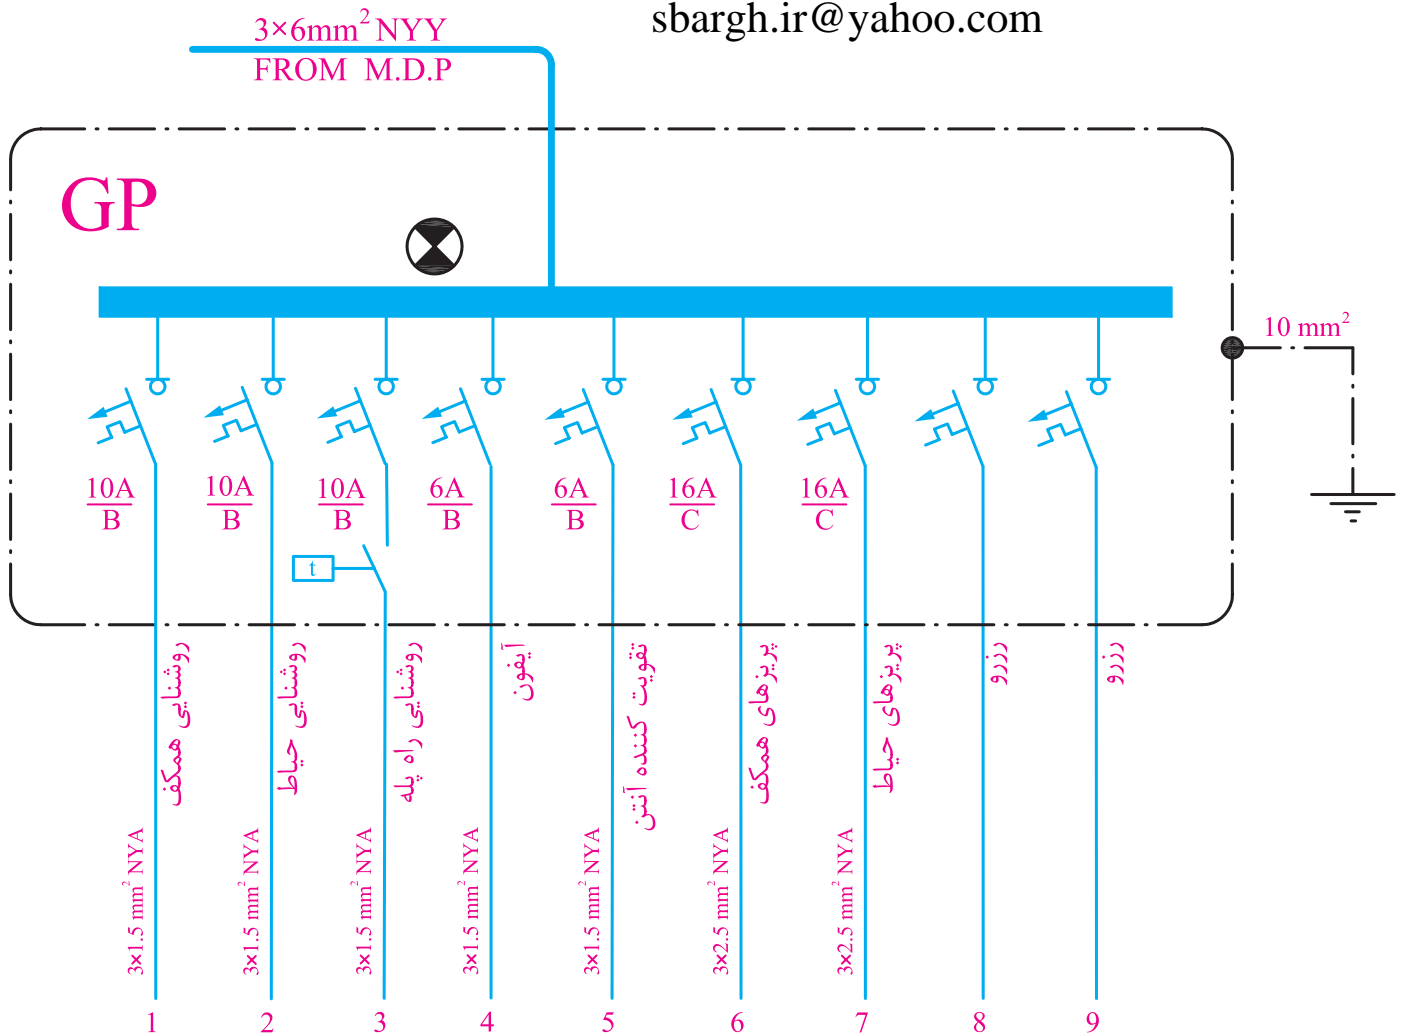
$3\times6mm^2$ NYY
FROM M.D.P

sbargh.ir@yahoo.com

GP

10 mm$^2$

$\frac{10A}{B}$ $\frac{10A}{B}$ $\frac{10A}{B}$ $\frac{6A}{B}$ $\frac{6A}{B}$ $\frac{16A}{C}$ $\frac{16A}{C}$

t

روشنایی همکف
روشنایی حیاط
روشنایی راه پله
آیفون
تقویت کننده آنتن
پریزهای همکف
پریزهای حیاط
رزرو
رزرو

$3\times1.5$ mm$^2$ NYA
$3\times1.5$ mm$^2$ NYA
$3\times1.5$ mm$^2$ NYA
$3\times1.5$ mm$^2$ NYA
$3\times1.5$ mm$^2$ NYA
$3\times2.5$ mm$^2$ NYA
$3\times2.5$ mm$^2$ NYA

1 2 3 4 5 6 7 8 9